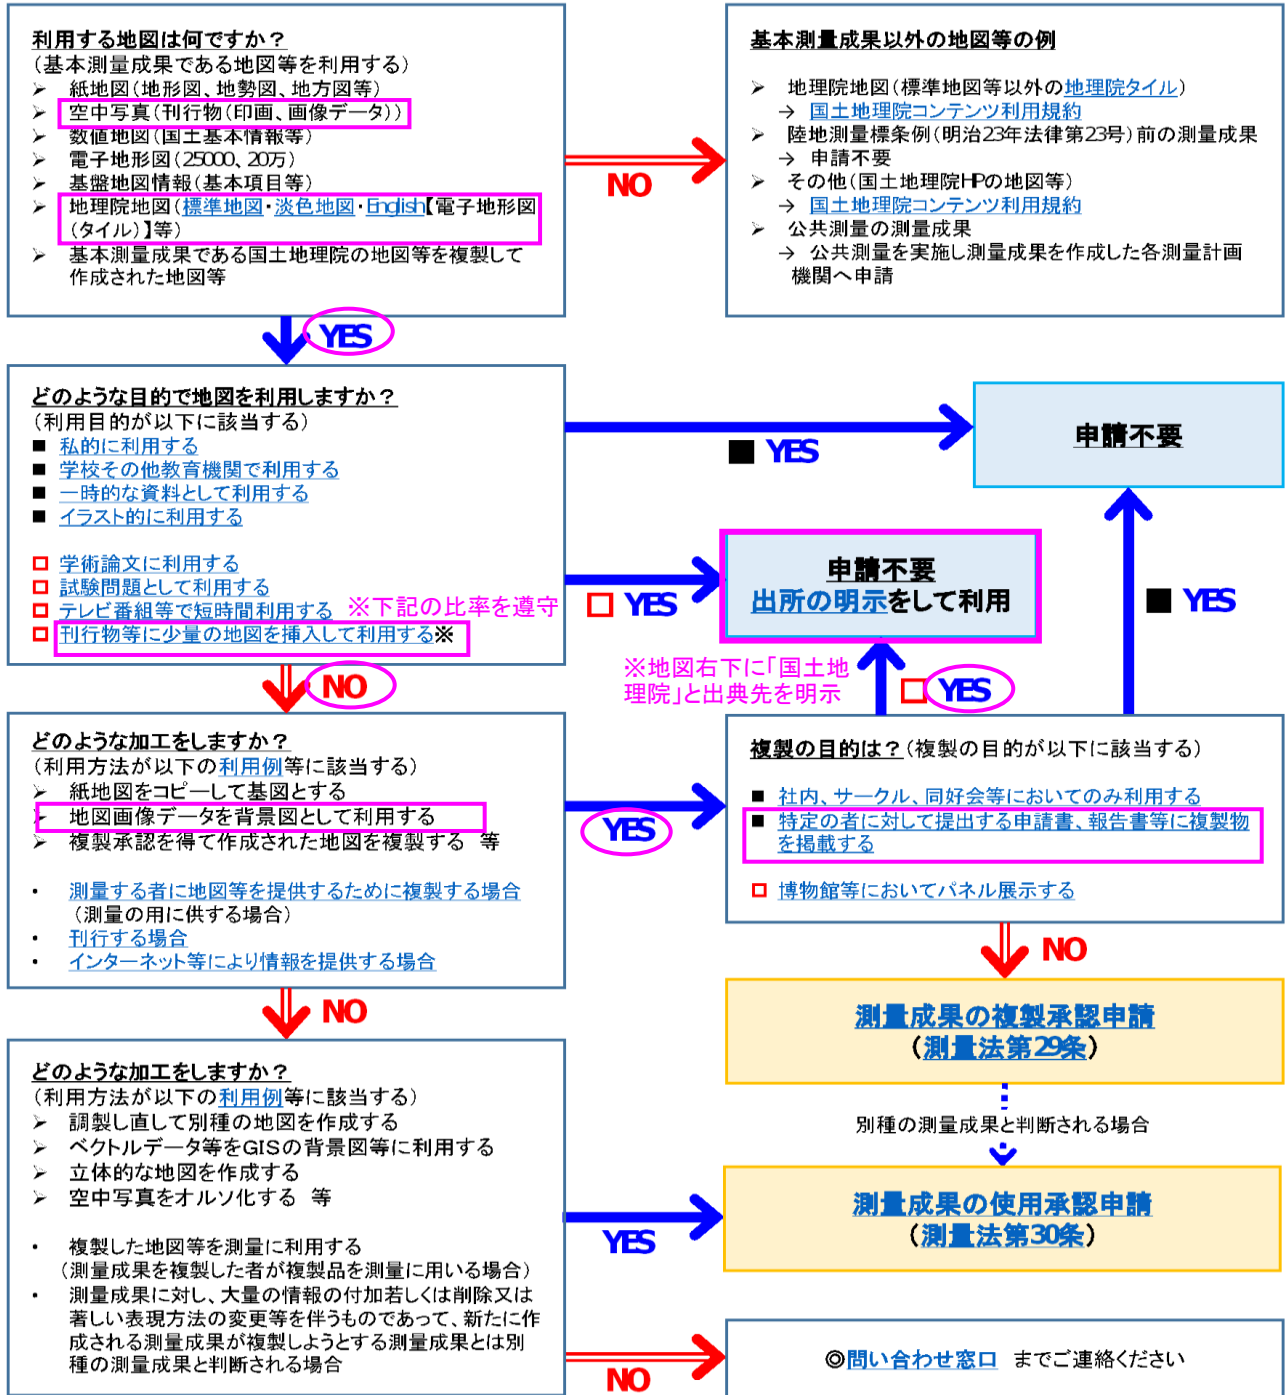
利用する地図は何ですか？
（基本測量成果である地図等を利用する）
➢ 紙地図（地形図、地勢図、地方図等）
➢ 空中写真（刊行物（印画、画像データ））
➢ 数値地図（国土基本情報等）
➢ 電子地形図（25000、20万）
➢ 基盤地図情報（基本項目等）
➢ 地理院地図（標準地図・淡色地図・English【電子地形図（タイル）】等）
➢ 基本測量成果である国土地理院の地図等を複製して作成された地図等

NO

基本測量成果以外の地図等の例
➢ 地理院地図（標準地図等以外の地理院タイル）
→ 国土地理院コンテンツ利用規約
➢ 陸地測量標条例（明治23年法律第23号）前の測量成果
→ 申請不要
➢ その他（国土地理院HPの地図等）
→ 国土地理院コンテンツ利用規約
➢ 公共測量の測量成果
→ 公共測量を実施し測量成果を作成した各測量計画機関へ申請

YES

どのような目的で地図を利用しますか？
（利用目的が以下に該当する）
■ 私的に利用する
■ 学校その他教育機関で利用する
■ 一時的な資料として利用する
■ イラスト的に利用する

□ 学術論文に利用する
□ 試験問題として利用する
□ テレビ番組等で短時間利用する ※下記の比率を遵守
□ 刊行物等に少量の地図を挿入して利用する※

■ YES

申請不要

□ YES

申請不要
出所の明示をして利用

■ YES

NO

※地図右下に「国土地理院」と出典先を明示

□ YES

どのような加工をしますか？
（利用方法が以下の利用例等に該当する）
➢ 紙地図をコピーして基図とする
➢ 地図画像データを背景図として利用する
➢ 複製承認を得て作成された地図を複製する 等

• 測量する者に地図等を提供するために複製する場合（測量の用に供する場合）
• 刊行する場合
• インターネット等により情報を提供する場合

YES

複製の目的は？（複製の目的が以下に該当する）
■ 社内、サークル、同好会等においてのみ利用する
■ 特定の者に対して提出する申請書、報告書等に複製物を掲載する

□ 博物館等においてパネル展示する

NO

NO

測量成果の複製承認申請
（測量法第29条）

別種の測量成果と判断される場合

どのような加工をしますか？
（利用方法が以下の利用例等に該当する）
➢ 調製し直して別種の地図を作成する
➢ ベクトルデータ等をGISの背景図等に利用する
➢ 立体的な地図を作成する
➢ 空中写真をオルソ化する 等

• 複製した地図等を測量に利用する
（測量成果を複製した者が複製品を測量に用いる場合）
• 測量成果に対し、大量の情報の付加若しくは削除又は著しい表現方法の変更等を伴うものであって、新たに作成される測量成果が複製しようとする測量成果とは別種の測量成果と判断される場合

YES

測量成果の使用承認申請
（測量法第30条）

NO

◎問い合わせ窓口 までご連絡ください